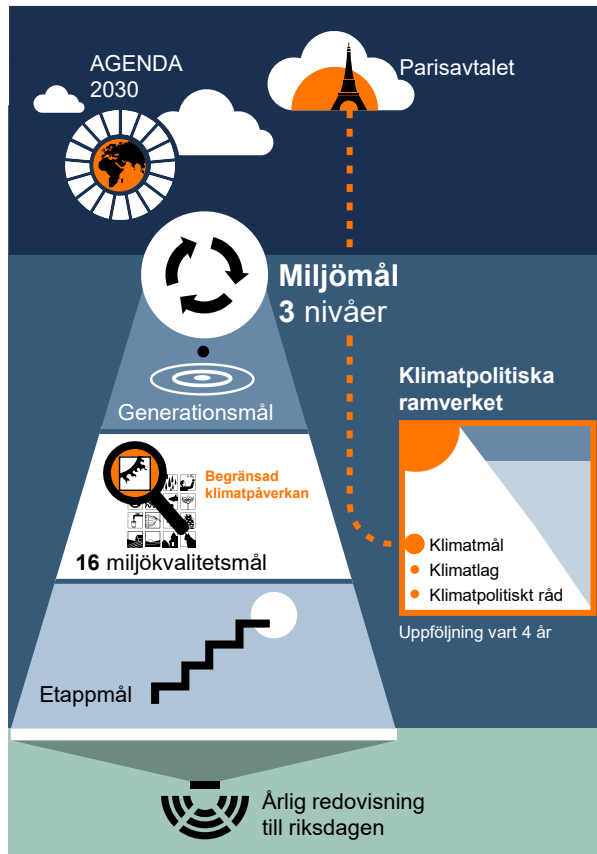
AGENDA 2030

Parisavtalet

Miljömål
3 nivåer

Generationsmål

Begränsad klimatpåverkan

16 miljökvalitetsmål

Etappmål

Klimatpolitiska ramverket

Klimatmål
Klimatlag
Klimatpolitiskt råd

Uppföljning vart 4 år

Årlig redovisning till riksdagen